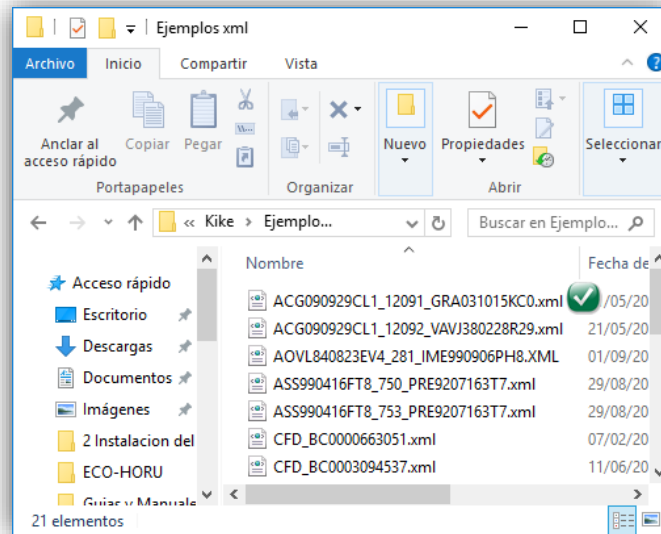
Ejemplos xml

Archivo Inicio Compartir Vista

Anclar al acceso rápido Copiar Pegar
Portapapeles

Organizar

Nuevo

Propiedades
Abrir

Seleccionar

« Kike › Ejemplo...

Buscar en Ejemplo...

Acceso rápido
Escritorio
Descargas
Documentos
Imágenes
2 Instalacion del
ECO-HORU
Guias y Manuale

| Nombre | Fecha de |
|---|---|
| ACG090929CL1_12091_GRA031015KC0.xml | /05/20 |
| ACG090929CL1_12092_VAVJ380228R29.xml | 21/05/20 |
| AOVL840823EV4_281_IME990906PH8.XML | 01/09/20 |
| ASS990416FT8_750_PRE9207163T7.xml | 29/08/20 |
| ASS990416FT8_753_PRE9207163T7.xml | 29/08/20 |
| CFD_BC0000663051.xml | 07/02/20 |
| CFD_BC0003094537.xml | 11/06/20 |

21 elementos